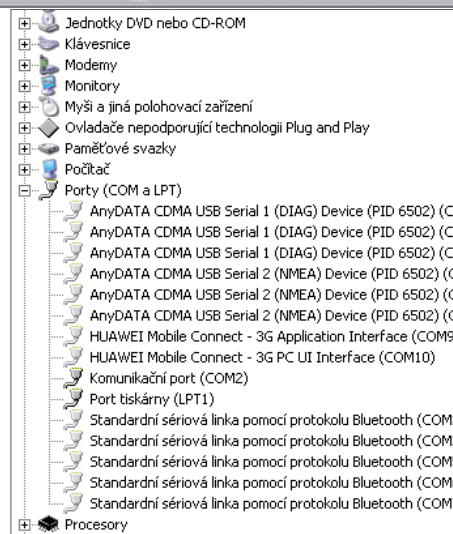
Jednotky DVD nebo CD-ROM
Klávesnice
Modemy
Monitory
Myši a jiná polohovací zařízení
Ovladače nepodporující technologii Plug and Play
Paměťové svazky
Počítač
Porty (COM a LPT)
AnyDATA CDMA USB Serial 1 (DIAG) Device (PID 6502) (C
AnyDATA CDMA USB Serial 1 (DIAG) Device (PID 6502) (C
AnyDATA CDMA USB Serial 1 (DIAG) Device (PID 6502) (C
AnyDATA CDMA USB Serial 2 (NMEA) Device (PID 6502) (C
AnyDATA CDMA USB Serial 2 (NMEA) Device (PID 6502) (C
AnyDATA CDMA USB Serial 2 (NMEA) Device (PID 6502) (C
HUAWEI Mobile Connect - 3G Application Interface (COM9
HUAWEI Mobile Connect - 3G PC UI Interface (COM10)
Komunikační port (COM2)
Port tiskárny (LPT1)
Standardní sériová linka pomocí protokolu Bluetooth (COM
Standardní sériová linka pomocí protokolu Bluetooth (COM
Standardní sériová linka pomocí protokolu Bluetooth (COM
Standardní sériová linka pomocí protokolu Bluetooth (COM
Standardní sériová linka pomocí protokolu Bluetooth (COM
Procesory